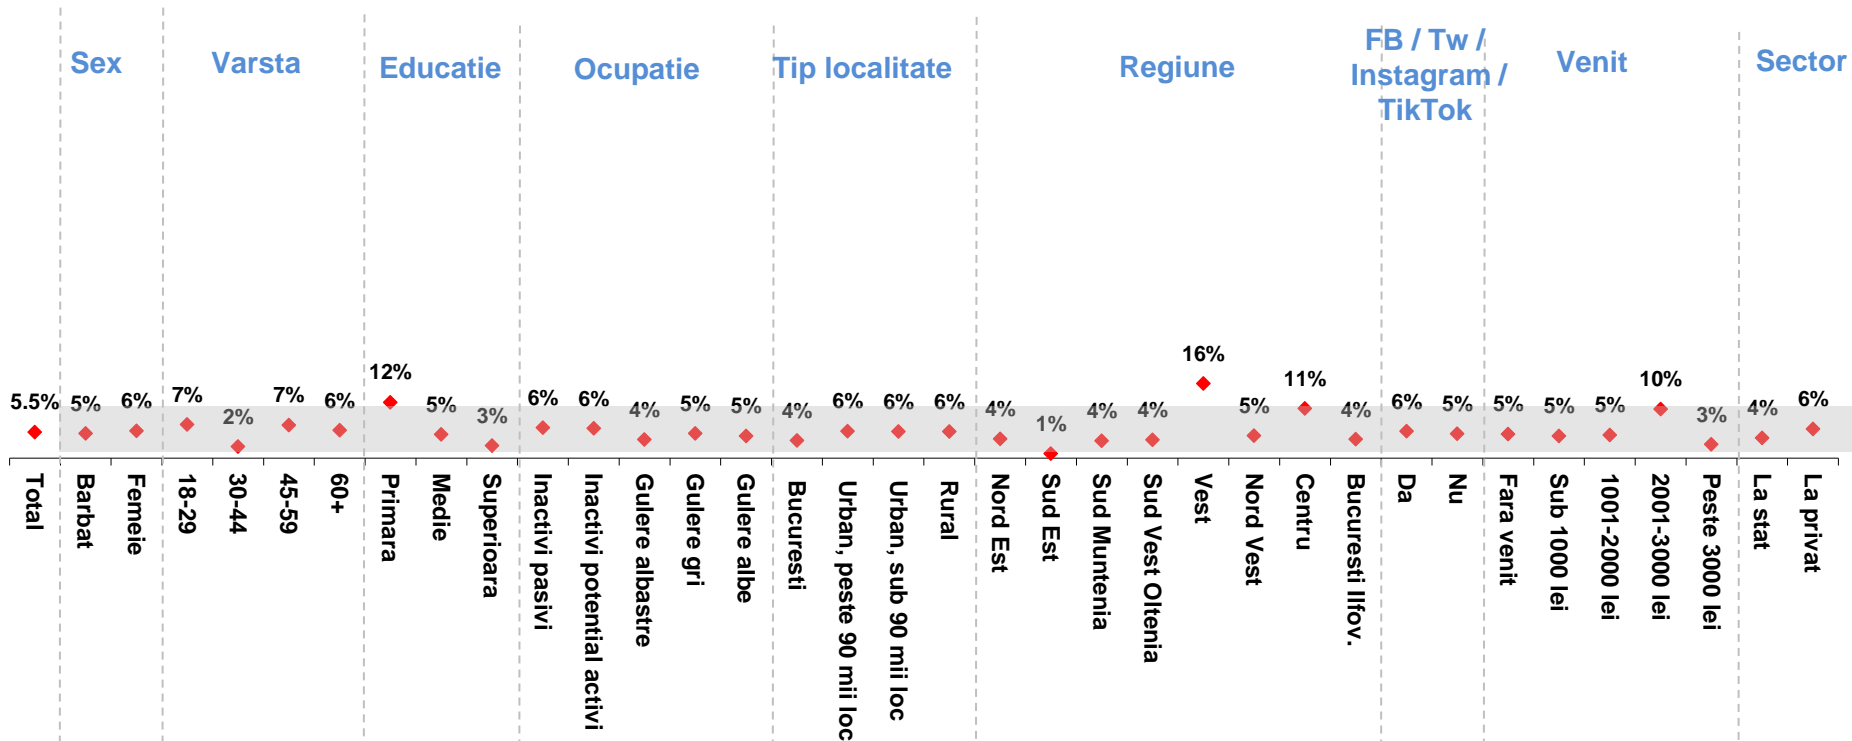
Sex Varsta Educatie Ocupatie Tip localitate Regiune FB / Tw / Instagram / TikTok Venit Sector

| Total | Barbat | Femeie | 18-29 | 30-44 | 45-59 | 60+ | Primara | Medie | Superioara | Inactivi pasivi | Inactivi potential activi | Gulere albastre | Gulere gri | Gulere albe | Bucuresti | Urban, peste 90 mii loc | Urban, sub 90 mii loc | Rural | Nord Est | Sud Est | Sud Muntenia | Sud Vest Oltenia | Vest | Nord Vest | Centru | Bucuresti Ilfov. | Da | Nu | Fara venit | Sub 1000 lei | 1001-2000 lei | 2001-3000 lei | Peste 3000 lei | La stat | La privat |
|---|---|---|---|---|---|---|---|---|---|---|---|---|---|---|---|---|---|---|---|---|---|---|---|---|---|---|---|---|---|---|---|---|---|---|---|
| 5.5% | 5% | 6% | 7% | 2% | 7% | 6% | 12% | 5% | 3% | 6% | 6% | 4% | 5% | 5% | 4% | 6% | 6% | 6% | 4% | 1% | 4% | 4% | 16% | 5% | 11% | 4% | 6% | 5% | 5% | 5% | 5% | 10% | 3% | 4% | 6% |